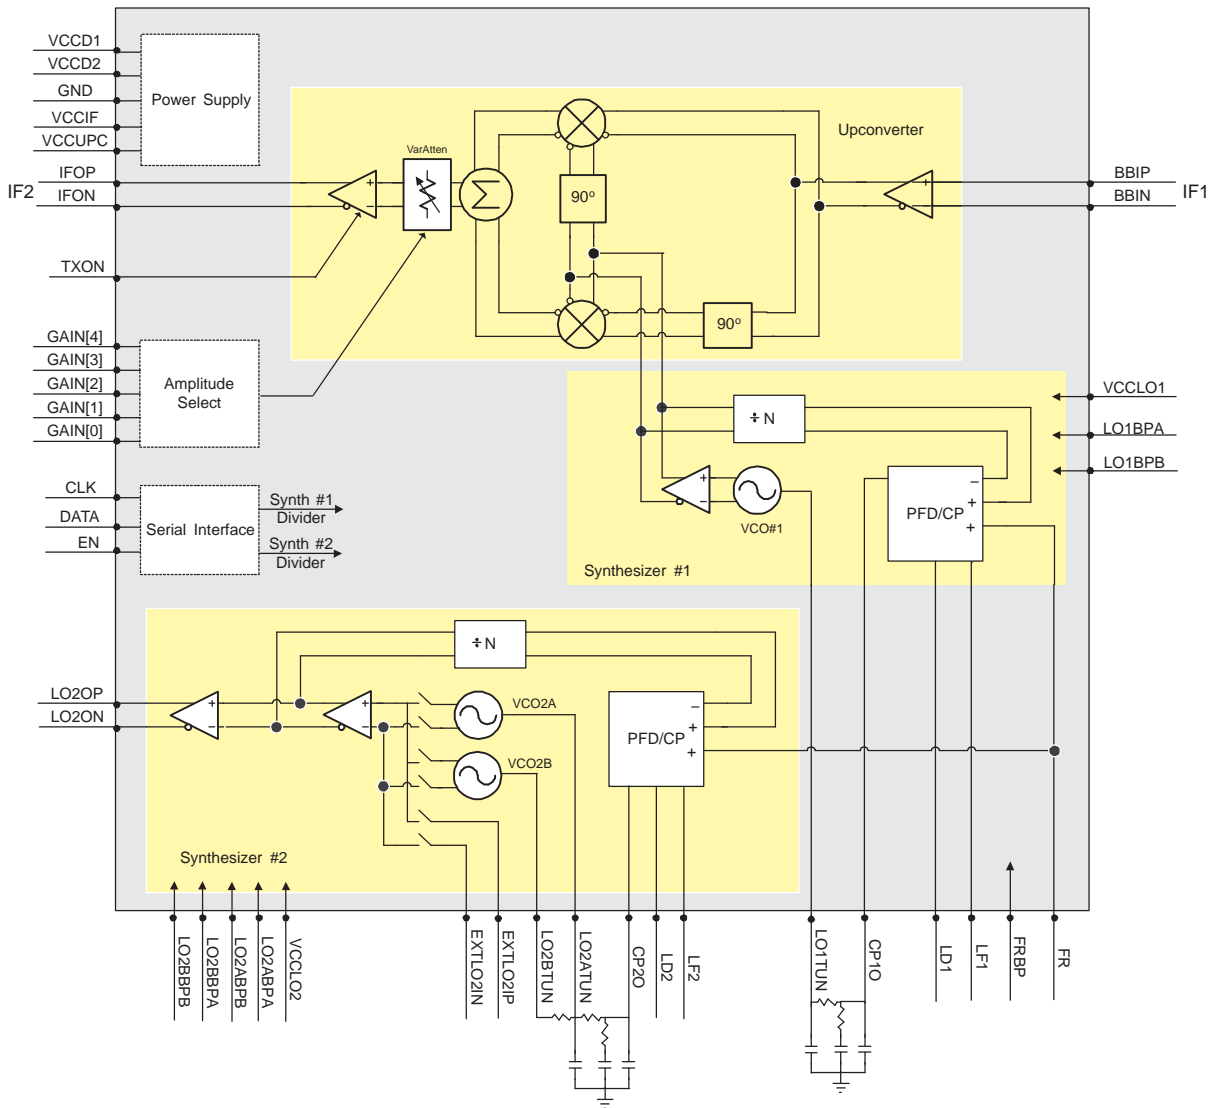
VCCD1
VCCD2
GND
VCCIF
VCCUPC
Power Supply
IF2
IFOP
IFON
TXON
VarAtten
90°
90°
Upconverter
BBIP
BBIN
IF1
GAIN[4]
GAIN[3]
GAIN[2]
GAIN[1]
GAIN[0]
Amplitude Select
VCCLO1
LO1BPA
LO1BPB
÷N
VCO#1
PFD/CP
Synthesizer #1
CLK
DATA
EN
Serial Interface
Synth #1 Divider
Synth #2 Divider
÷N
LO2OP
LO2ON
VCO2A
VCO2B
PFD/CP
Synthesizer #2
LO2BBPB
LO2BBPA
LO2ABPB
LO2ABPA
VCCLO2
EXTLO2IN
EXTLO2IP
LO2BTUN
LO2ATUN
CP2O
LD2
LF2
LO1TUN
CP1O
LD1
LF1
FRBP
FR